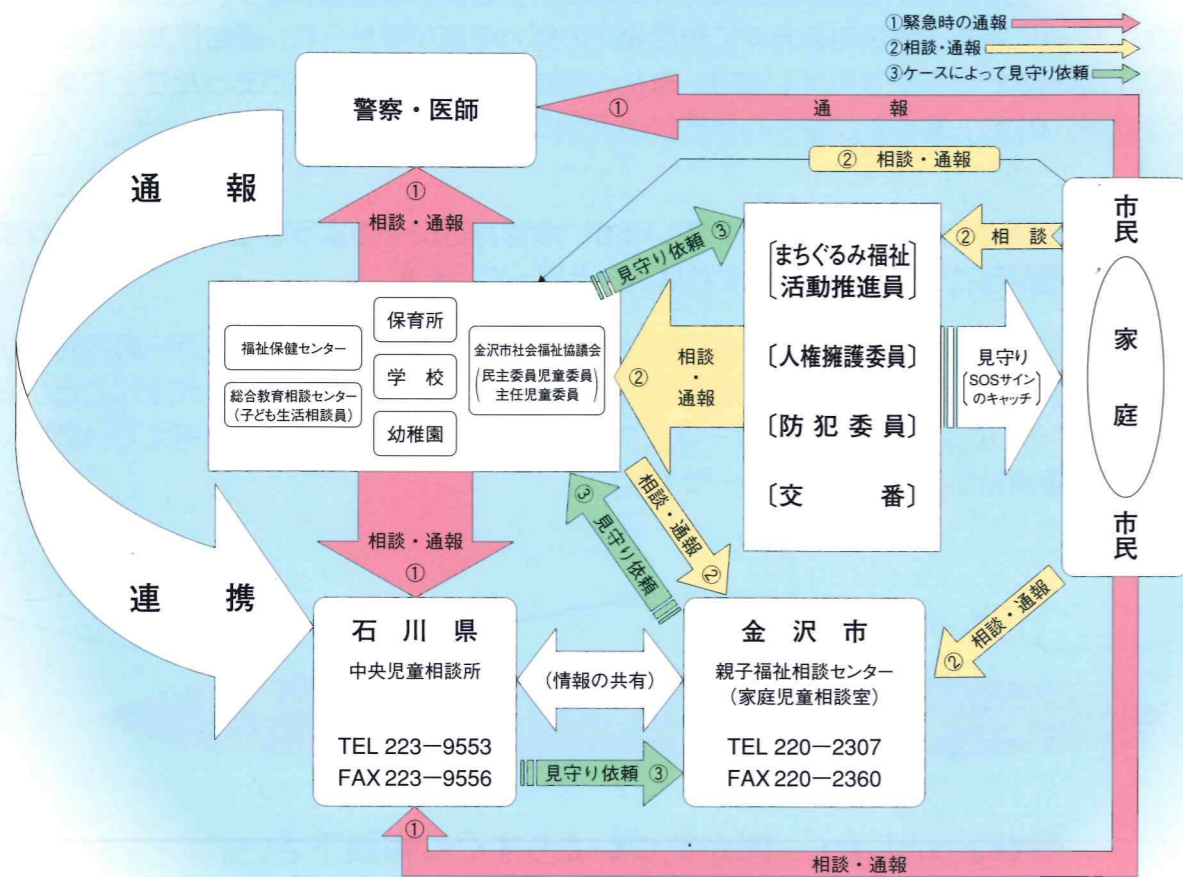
①緊急時の通報
②相談・通報
③ケースによって見守り依頼

警察・医師

① 通報

② 相談・通報

通報

① 相談・通報

見守り依頼 ③

〔まちぐるみ福祉活動推進員〕

② 相談

市民

家庭

市民

福祉保健センター

総合教育相談センター（子ども生活相談員）

保育所

学校

幼稚園

金沢市社会福祉協議会

（民主委員児童委員 主任児童委員）

② 相談・通報

〔人権擁護委員〕

〔防犯委員〕

〔交番〕

見守り（SOSサインのキャッチ）

相談・通報 ②

③ 見守り依頼

相談・通報 ①

連携

石川県

中央児童相談所

TEL 223－9553
FAX 223－9556

（情報の共有）

見守り依頼 ③

金沢市

親子福祉相談センター（家庭児童相談室）

TEL 220－2307
FAX 220－2360

② 相談・通報

①

相談・通報